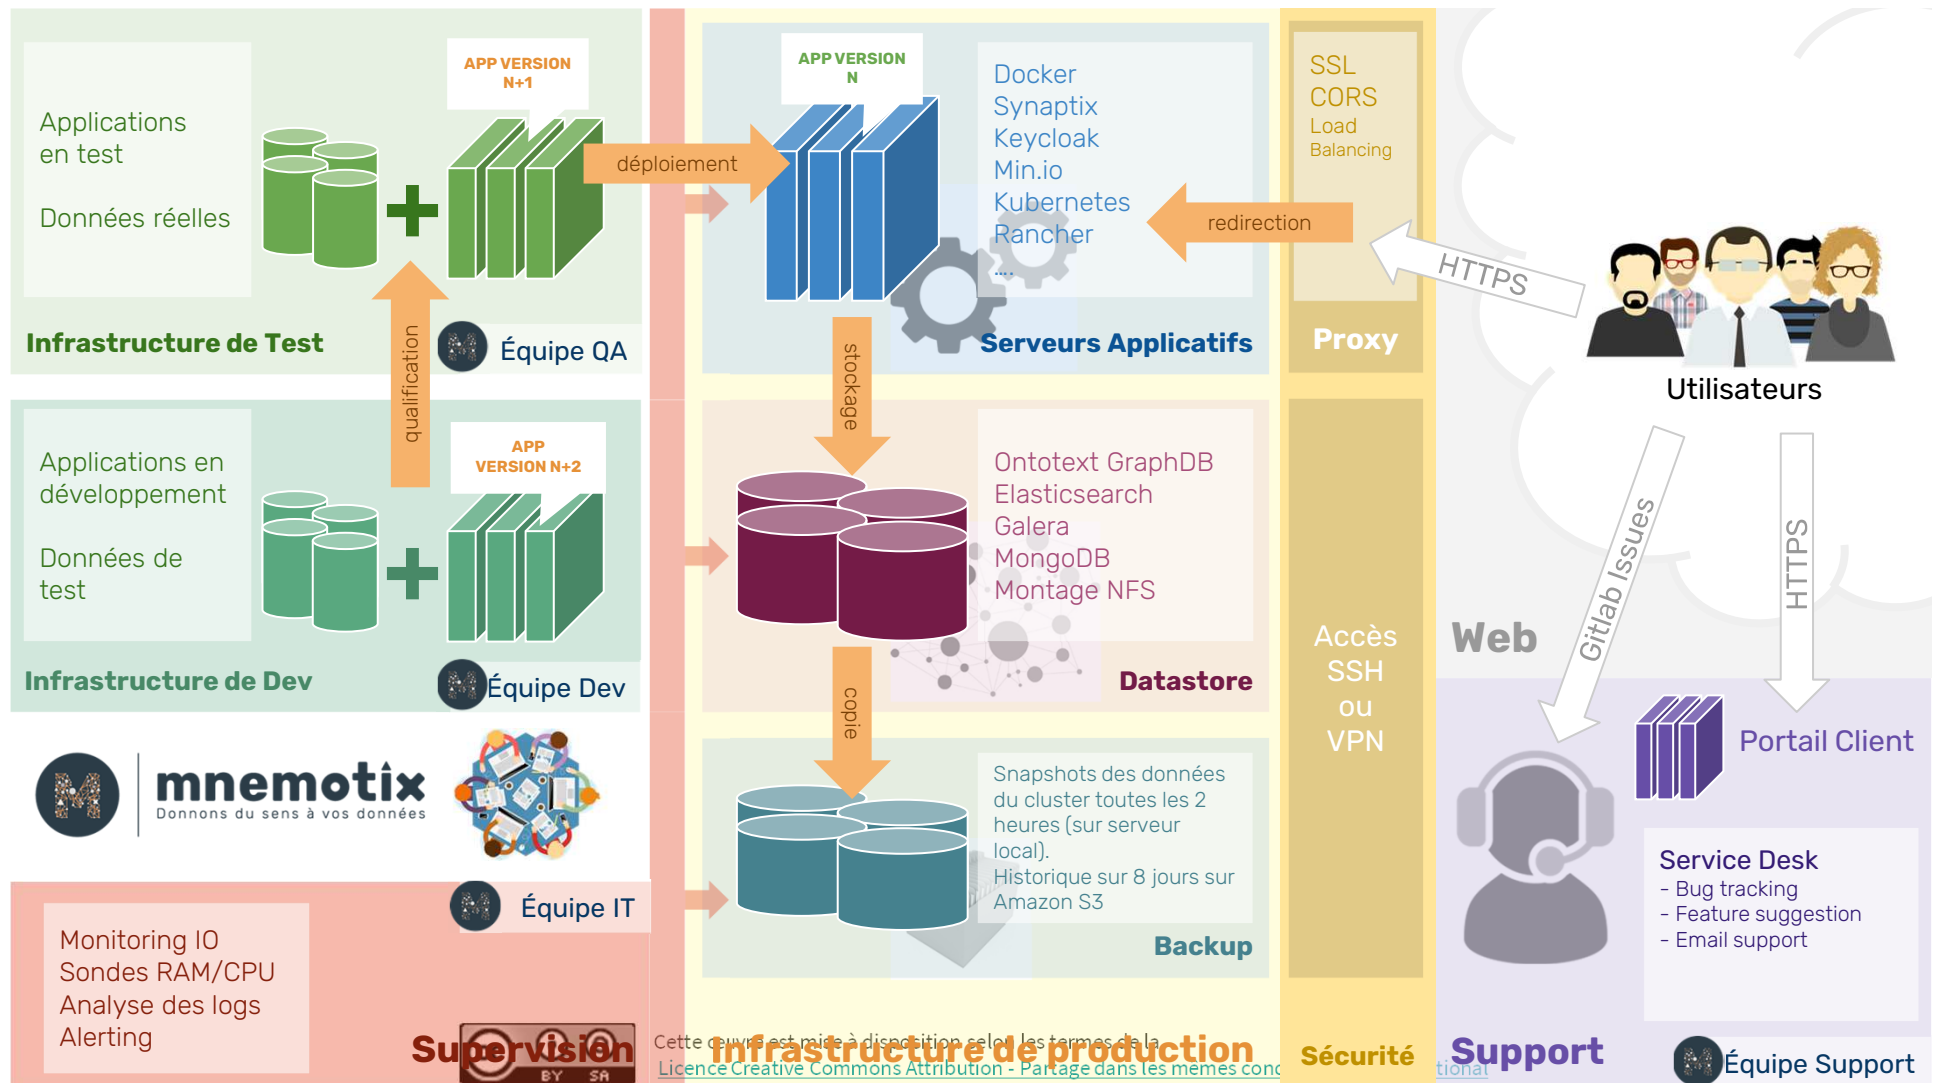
Applications en test

Données réelles

APP VERSION N+1

déploiement

qualification

Infrastructure de Test

Équipe QA

Applications en développement

Données de test

APP VERSION N+2

Infrastructure de Dev

Équipe Dev

mnemotix

Donnons du sens à vos données

Équipe IT

Monitoring IO
Sondes RAM/CPU
Analyse des logs
Alerting

Supervision

APP VERSION N

Docker
Synaptix
Keycloak
Min.io
Kubernetes
Rancher
....

redirection

Serveurs Applicatifs

stockage

Ontotext GraphDB
Elasticsearch
Galera
MongoDB
Montage NFS

Datastore

copie

Snapshots des données du cluster toutes les 2 heures (sur serveur local).
Historique sur 8 jours sur Amazon S3

Backup

Infrastructure de production

Cette œuvre est mise à disposition selon les termes de la Licence Creative Commons Attribution - Partage dans les mêmes conditions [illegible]tional

BY SA

SSL
CORS
Load Balancing

Proxy

HTTPS

Accès SSH ou VPN

Sécurité

Utilisateurs

Gitlab Issues

HTTPS

Web

Portail Client

Service Desk
- Bug tracking
- Feature suggestion
- Email support

Support

Équipe Support